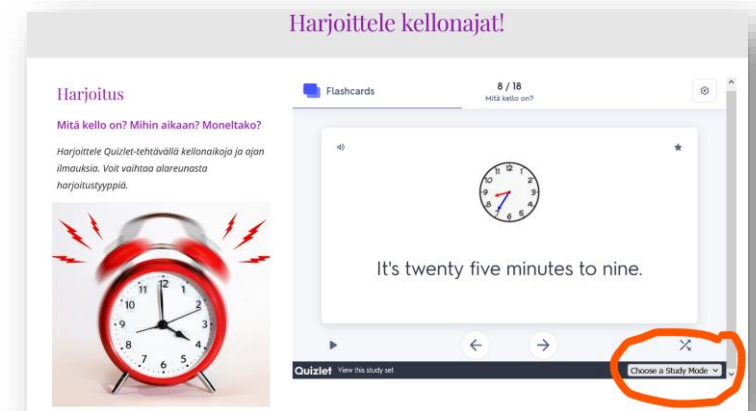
Harjoittele kellonajat!

Harjoitus

Mitä kello on? Mihin aikaan? Moneltako?

Harjoittele Quizlet-tehtävällä kellonaikoja ja ajan ilmauksia. Voit vaihtaa alareunasta harjoitustyyppiä.

Flashcards

8 / 18
Mitä kello on?

12
1
2
3
4
5
6
7
8
9
10
11

It's twenty five minutes to nine.

Quizlet View this study set

Choose a Study Mode

12
1
2
3
4
5
6
7
8
9
10
11